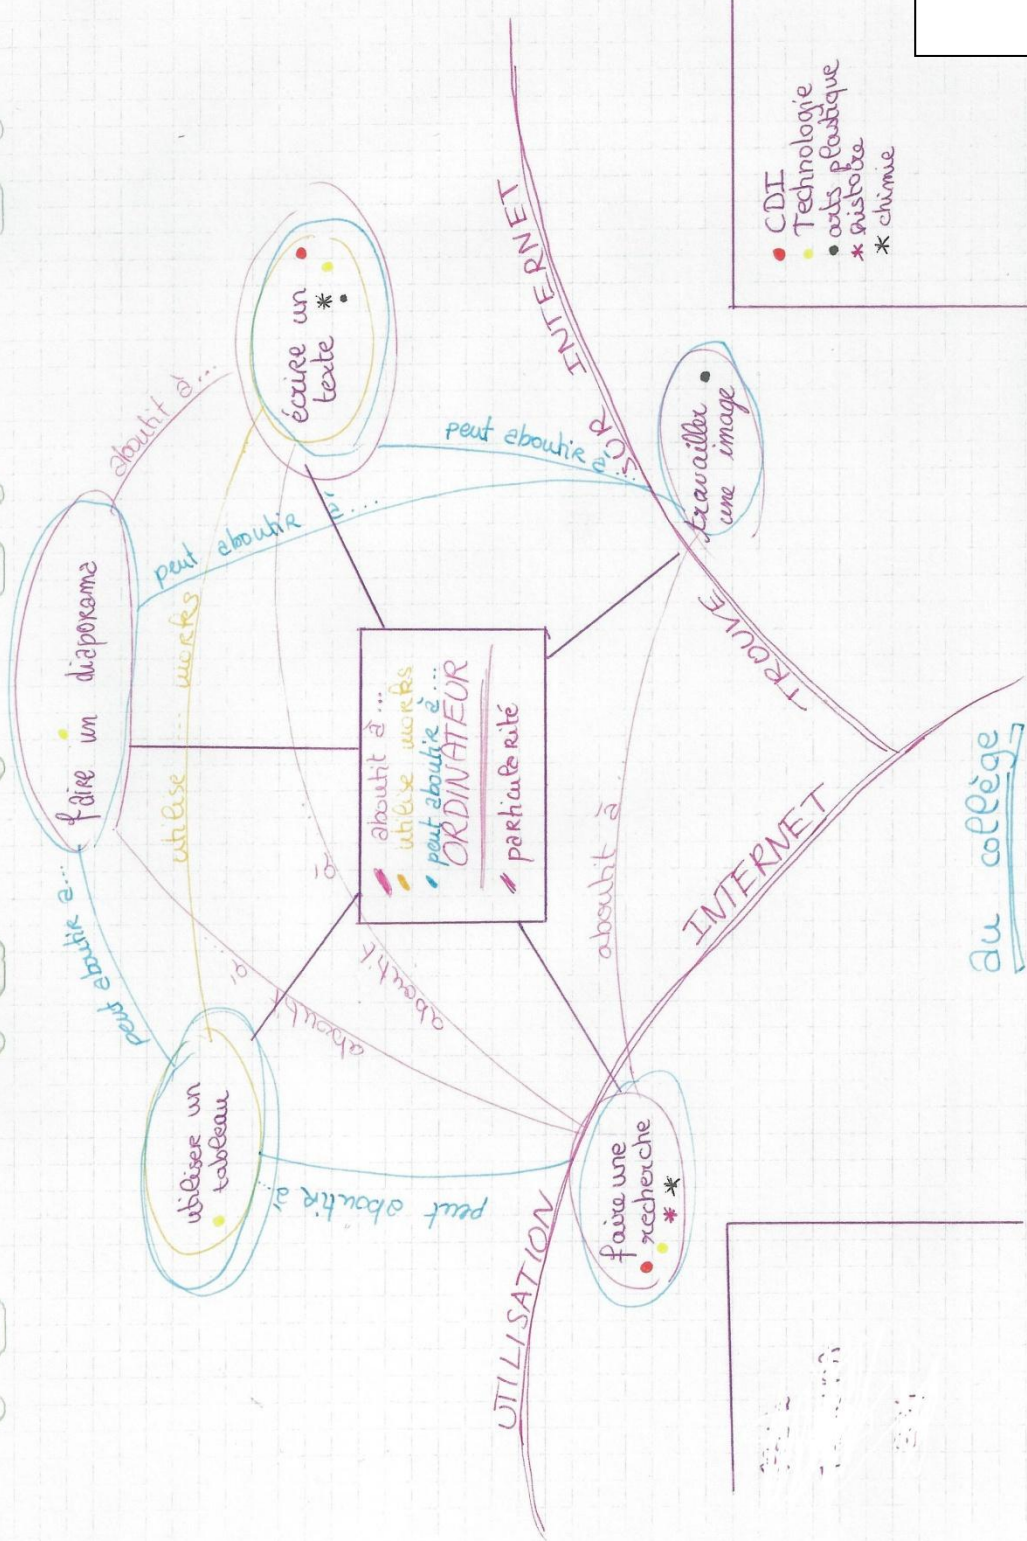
ORDINATEUR
aboutit à ...
utilise works
peut aboutir à ...
particularité

faire un diaporama
écrire un texte
travailler une image
faire une recherche
utiliser un tableau

aboutit à ...
peut aboutir à ...
peut aboutir à ...
utilise ... works
peut aboutir à ...
aboutit à
aboutit à
aboutit à
peut aboutir à ...
aboutit à

UTILISATION
INTERNET
TROUVE SUR INTERNET

au collège

CDI
Technologie
arts plastique
* histoire
* chimie